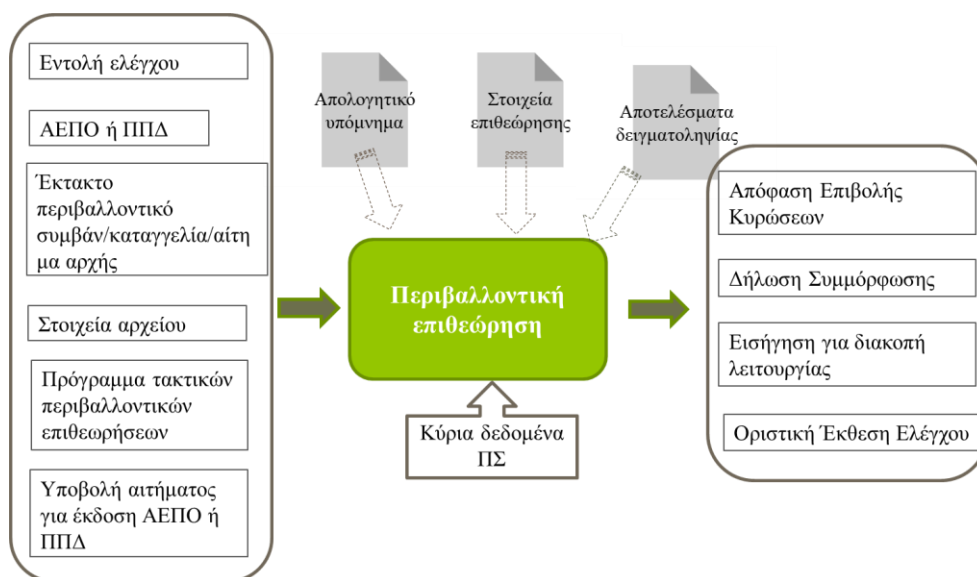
Εντολή ελέγχου

ΑΕΠΟ ή ΠΠΔ

Έκτακτο περιβαλλοντικό συμβάν/καταγγελία/αίτημα αρχής

Στοιχεία αρχείου

Πρόγραμμα τακτικών περιβαλλοντικών επιθεωρήσεων

Υποβολή αιτήματος για έκδοση ΑΕΠΟ ή ΠΠΔ

Απολογητικό υπόμνημα

Στοιχεία επιθεώρησης

Αποτελέσματα δειγματοληψίας

Περιβαλλοντική επιθεώρηση

Κύρια δεδομένα ΠΣ

Απόφαση Επιβολής Κυρώσεων

Δήλωση Συμμόρφωσης

Εισήγηση για διακοπή λειτουργίας

Οριστική Έκθεση Ελέγχου